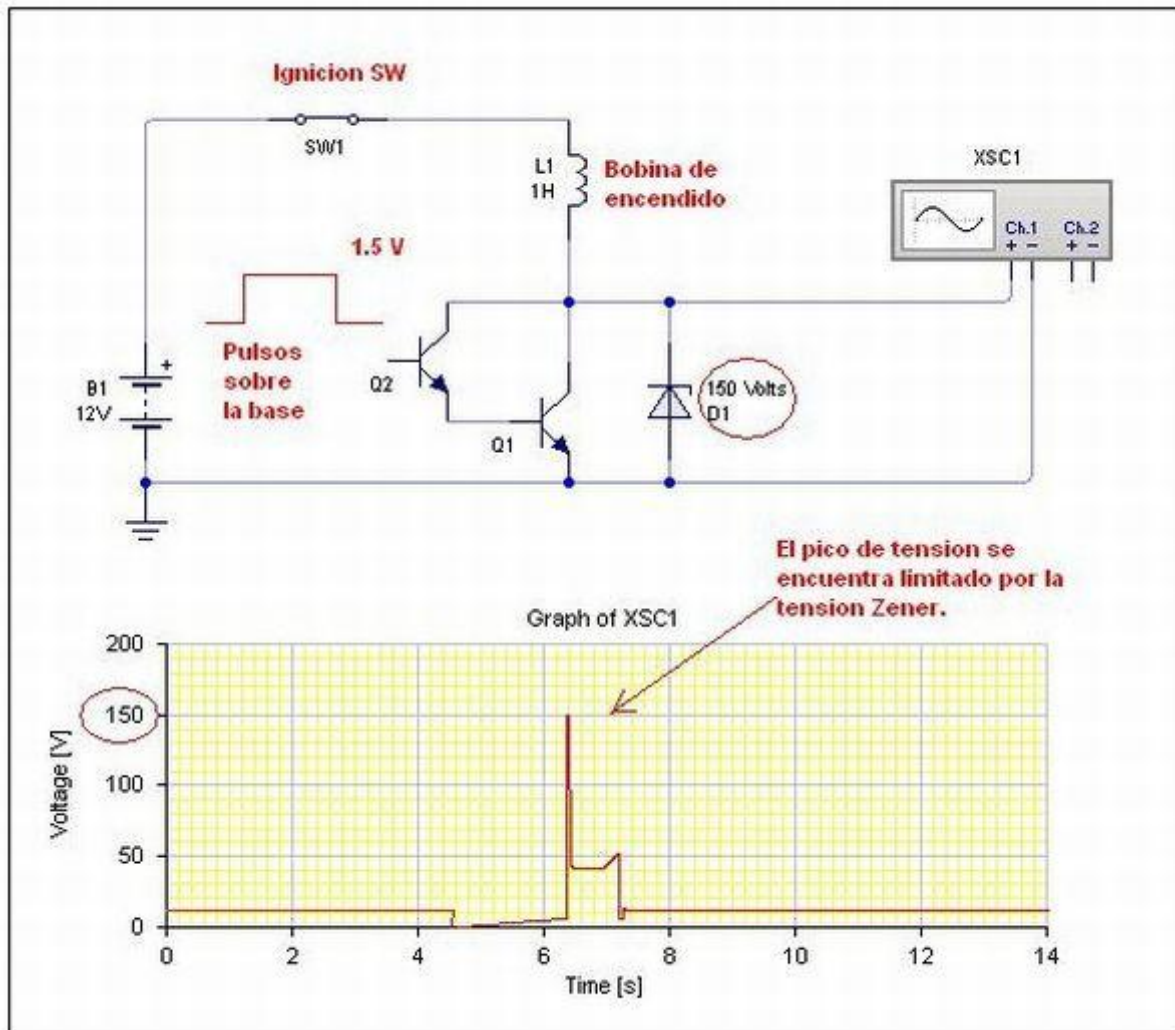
Ignicion SW

SW1

L1
1H

Bobina de encendido

XSC1

Ch.1
+ −

Ch.2
+ −

1.5 V

Pulsos sobre la base

B1
12V

Q2

Q1

150 Volts
D1

El pico de tension se encuentra limitado por la tension Zener.

Graph of XSC1

200
150
100
50
0

Voltage [V]

0
2
4
6
8
10
12
14

Time [s]